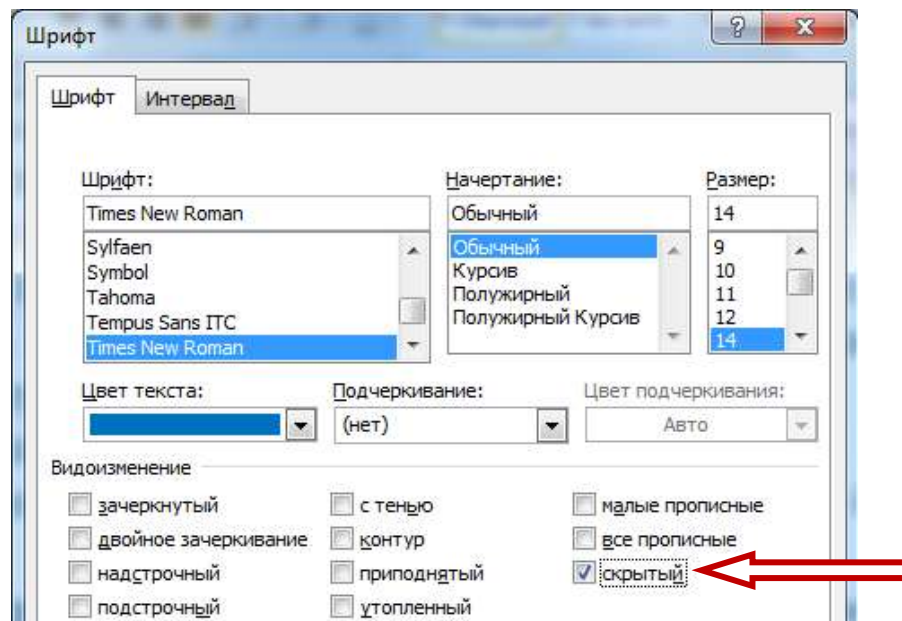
Шрифт

?

X

Шрифт

Интервал

Шрифт:

Times New Roman

Sylfaen
Symbol
Tahoma
Tempus Sans ITC
Times New Roman

Начертание:

Обычный

Обычный
Курсив
Полужирный
Полужирный Курсив

Размер:

14

9
10
11
12
14

Цвет текста:

Подчеркивание:

(нет)

Цвет подчеркивания:

Авто

Видоизменение

зачеркнутый

двойное зачеркивание

надстрочный

подстрочный

с тенью

контур

приподнятый

утопленный

малые прописные

все прописные

скрытый